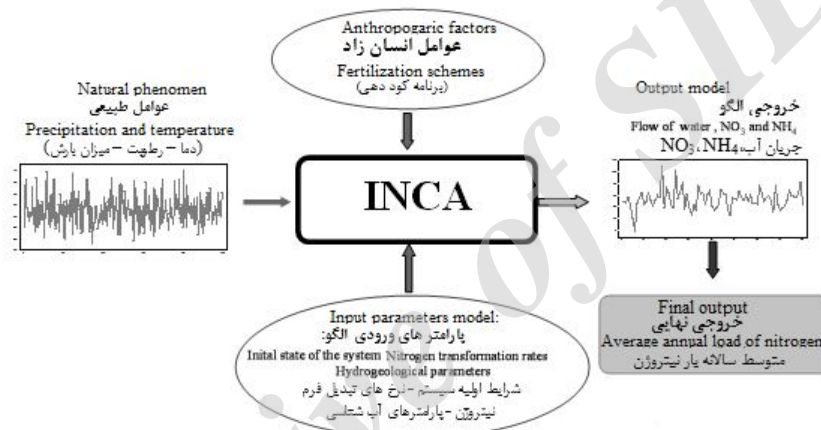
Anthropogaric factors
عوامل انسان زاد
Fertilization schemes
(برنامه کود دهی)

Natural phenomen
عوامل طبیعی
Precipitation and temperature
(دما – رطوبت – میزان بارش)

INCA

Output model
خروجی الگو
Flow of water , $NO_3$ and $NH_4$
جریان آب، $NO_3$، $NH_4$

Input parameters model:
پارامتر های ورودی الگو:
Inital state of the system Nitrogen transformation rates
Hydrogeological parameters
شرایط اولیه سیستم - نرخ های تبدیل فرم
نیتروژن - پارامترهای آب شناسی

Final output
خروجی نهایی
Average annual load of nitrogen
متوسط سالانه بار نیتروژن